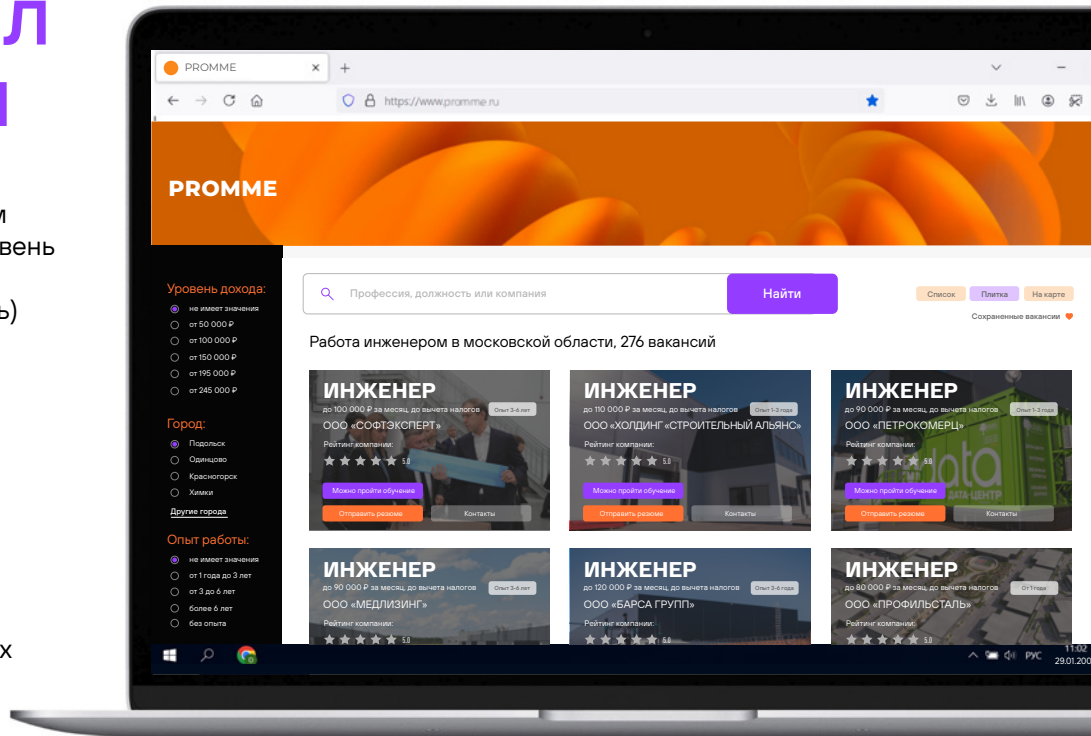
л
і
и
вень
ь)
х

PROMME
https://www.promme.ru

PROMME

Уровень дохода:
не имеет значения
от 50 000 ₽
от 100 000 ₽
от 150 000 ₽
от 195 000 ₽
от 245 000 ₽

Город:
Подольск
Одинцово
Красногорск
Химки
Другие города

Опыт работы:
не имеет значения
от 1 года до 3 лет
от 3 до 6 лет
более 6 лет
без опыта

Профессия, должность или компания
Найти
Список
Плитка
На карте
Сохраненные вакансии

Работа инженером в московской области, 276 вакансий

ИНЖЕНЕР
до 100 000 ₽ за месяц, до вычета налогов
Опыт 3-6 лет
ООО «СОФТЭКСПЕРТ»
Рейтинг компании:
5.0
Можно пройти обучение
Отправить резюме
Контакты

ИНЖЕНЕР
до 110 000 ₽ за месяц, до вычета налогов
Опыт 1-3 года
ООО «ХОЛДИНГ «СТРОИТЕЛЬНЫЙ АЛЬЯНС»
Рейтинг компании:
5.0
Можно пройти обучение
Отправить резюме
Контакты

ИНЖЕНЕР
до 90 000 ₽ за месяц, до вычета налогов
Опыт 1-3 года
ООО «ПЕТРОКОМЕРЦ»
Рейтинг компании:
5.0
Можно пройти обучение
Отправить резюме
Контакты

ИНЖЕНЕР
до 90 000 ₽ за месяц, до вычета налогов
Опыт 3-6 лет
ООО «МЕДЛИЗИНГ»
Рейтинг компании:
5.0

ИНЖЕНЕР
до 120 000 ₽ за месяц, до вычета налогов
Опыт 3-6 лет
ООО «БАРСА ГРУПП»
Рейтинг компании:
5.0

ИНЖЕНЕР
до 80 000 ₽ за месяц, до вычета налогов
От 1 года
ООО «ПРОФИЛЬСТАЛЬ»
Рейтинг компании:
5.0

РУС
11:02
29.01.20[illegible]